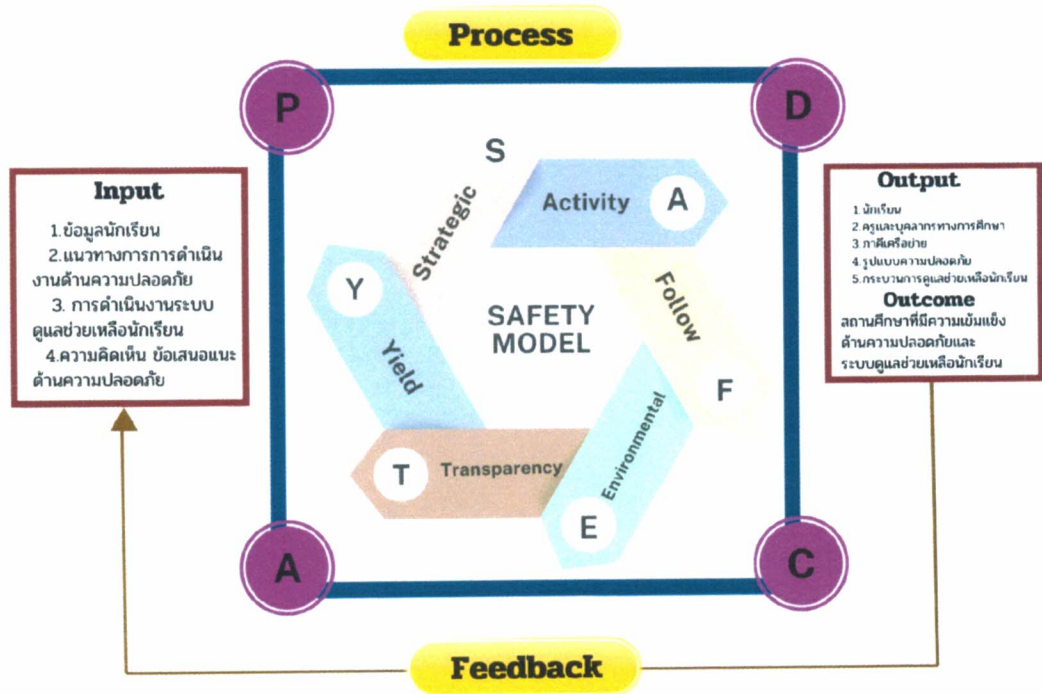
Process

P

D

Input

1.ข้อมูลนักเรียน
2.แนวทางการการดำเนินงานด้านความปลอดภัย
3. การดำเนินงานระบบดูแลช่วยเหลือนักเรียน
4.ความคิดเห็น ข้อเสนอแนะด้านความปลอดภัย

S

Strategic

Activity

A

Follow

F

SAFETY MODEL

Y

Yield

T

Transparency

Environmental

E

Output

1.นักเรียน
2.ครูและบุคลากรทางการศึกษา
3.ภาคีเครือข่าย
4.รูปแบบความปลอดภัย
5.กระบวนการดูแลช่วยเหลือนักเรียน

Outcome

สถานศึกษาที่มีความเข้มแข็งด้านความปลอดภัยและระบบดูแลช่วยเหลือนักเรียน

A

C

Feedback